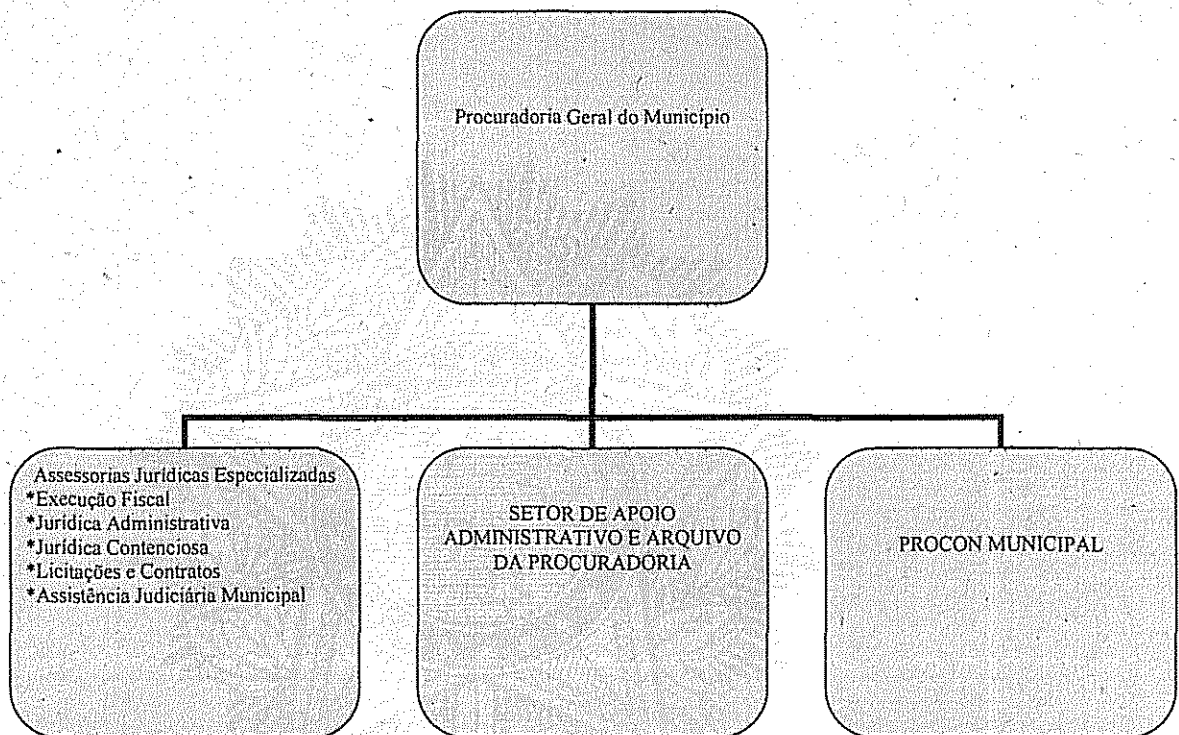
Procuradoria Geral do Município

Assessorias Jurídicas Especializadas
*Execução Fiscal
*Jurídica Administrativa
*Jurídica Contenciosa
*Licitações e Contratos
*Assistência Judiciária Municipal

SETOR DE APOIO ADMINISTRATIVO E ARQUIVO DA PROCURADORIA

PROCON MUNICIPAL